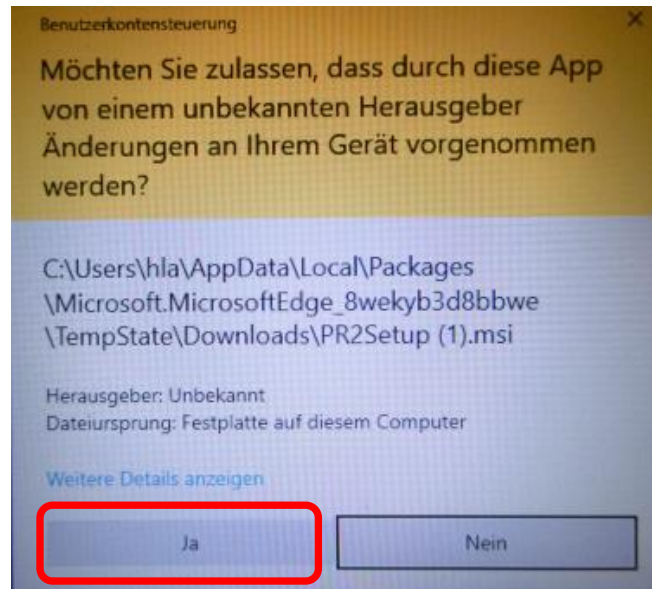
Benutzerkontensteuerung

×

Möchten Sie zulassen, dass durch diese App von einem unbekannten Herausgeber Änderungen an Ihrem Gerät vorgenommen werden?

C:\Users\hla\AppData\Local\Packages \Microsoft.MicrosoftEdge_8wekyb3d8bbwe \TempState\Downloads\PR2Setup (1).msi

Herausgeber: Unbekannt
Dateiursprung: Festplatte auf diesem Computer

Weitere Details anzeigen

Ja

Nein